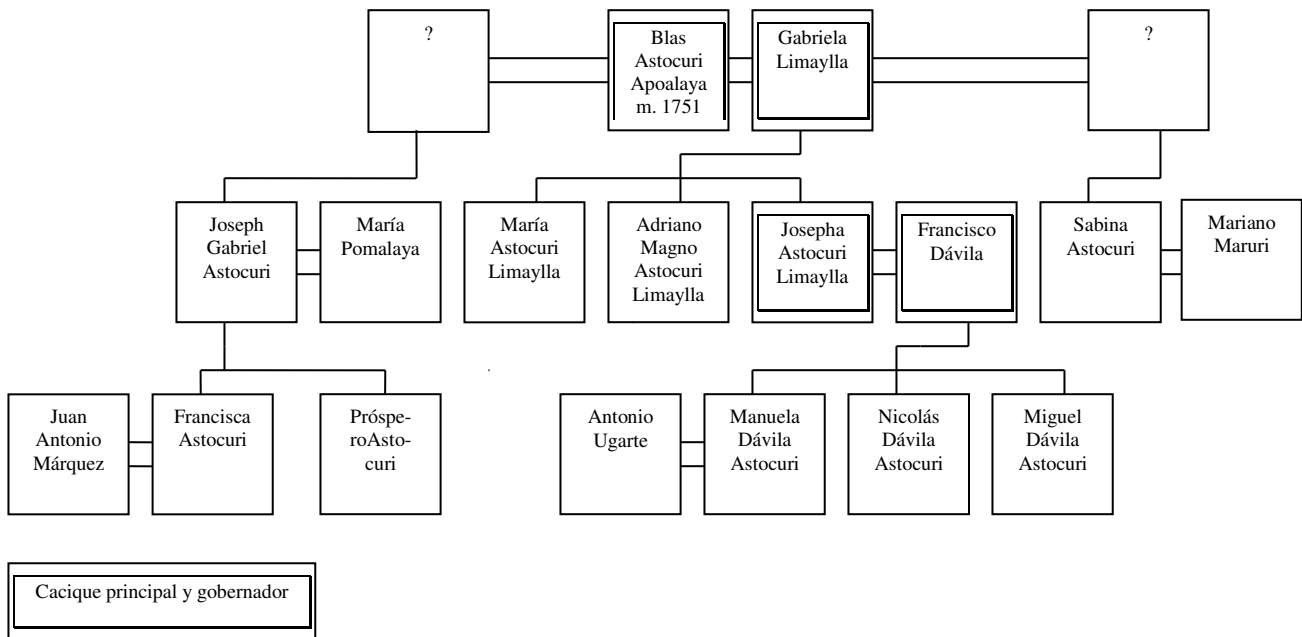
?

Blas Astocuri Apoalaya m. 1751

Gabriela Limaylla

?

Joseph Gabriel Astocuri

María Pomalaya

María Astocuri Limaylla

Adriano Magno Astocuri Limaylla

Josepha Astocuri Limaylla

Francisco Dávila

Sabina Astocuri

Mariano Maruri

Juan Antonio Márquez

Francisca Astocuri

Próspero Astocuri

Antonio Ugarte

Manuela Dávila Astocuri

Nicolás Dávila Astocuri

Miguel Dávila Astocuri

Cacique principal y gobernador